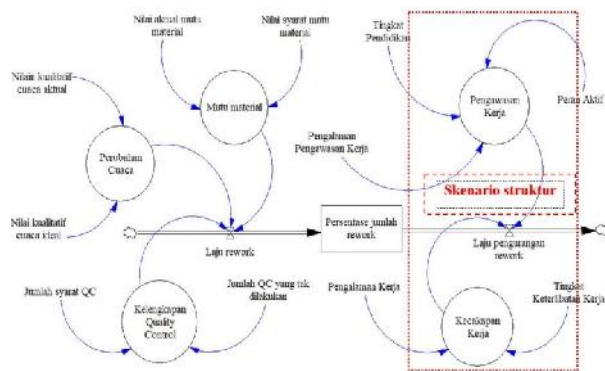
Nilai aktual mutu material

Nilai syarat mutu material

Tingkat Pendidikan

Nilai kualitatif cuaca aktual

Mutu material

Pengawasan Kerja

Peran Aktif

Perubahan Cuaca

Pengalaman Pengawasan Kerja

Skenario struktur

Nilai kualitatif cuaca ideal

Laju rework

Persentase jumlah rework

Laju pengurangan rework

Jumlah syarat QC

Jumlah QC yang tak dilakukan

Pengalaman Kerja

Tingkat Keterlibatan Kerja

Kelengkapan Quality Control

Kecakapan Kerja